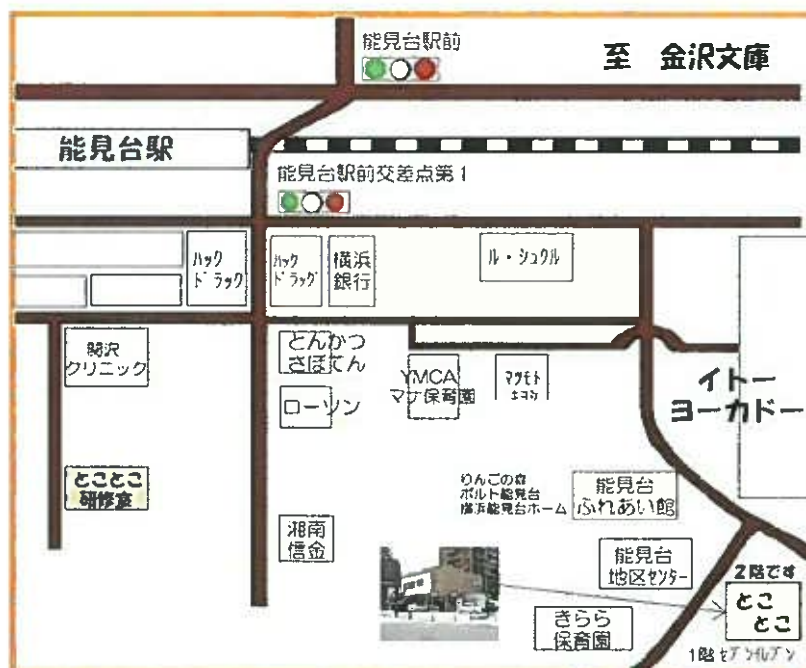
能見台駅前

至　金沢文庫

能見台駅

能見台駅前交差点第１

ハック ドラッグ

ハック ドラッグ

横浜 銀行

ル・シュクル

とんかつ さぼてん

駒沢 クリニック

YMCA マナ保育園

マツモト キヨシ

ローソン

イトー ヨーカドー

とことこ 研修室

りんごの森 ポルト能見台 横浜能見台ホーム

能見台 ふれあい館

湘南 信金

能見台 地区センター

２階です

とこ とこ

きらら 保育園

1階セブンイレブン